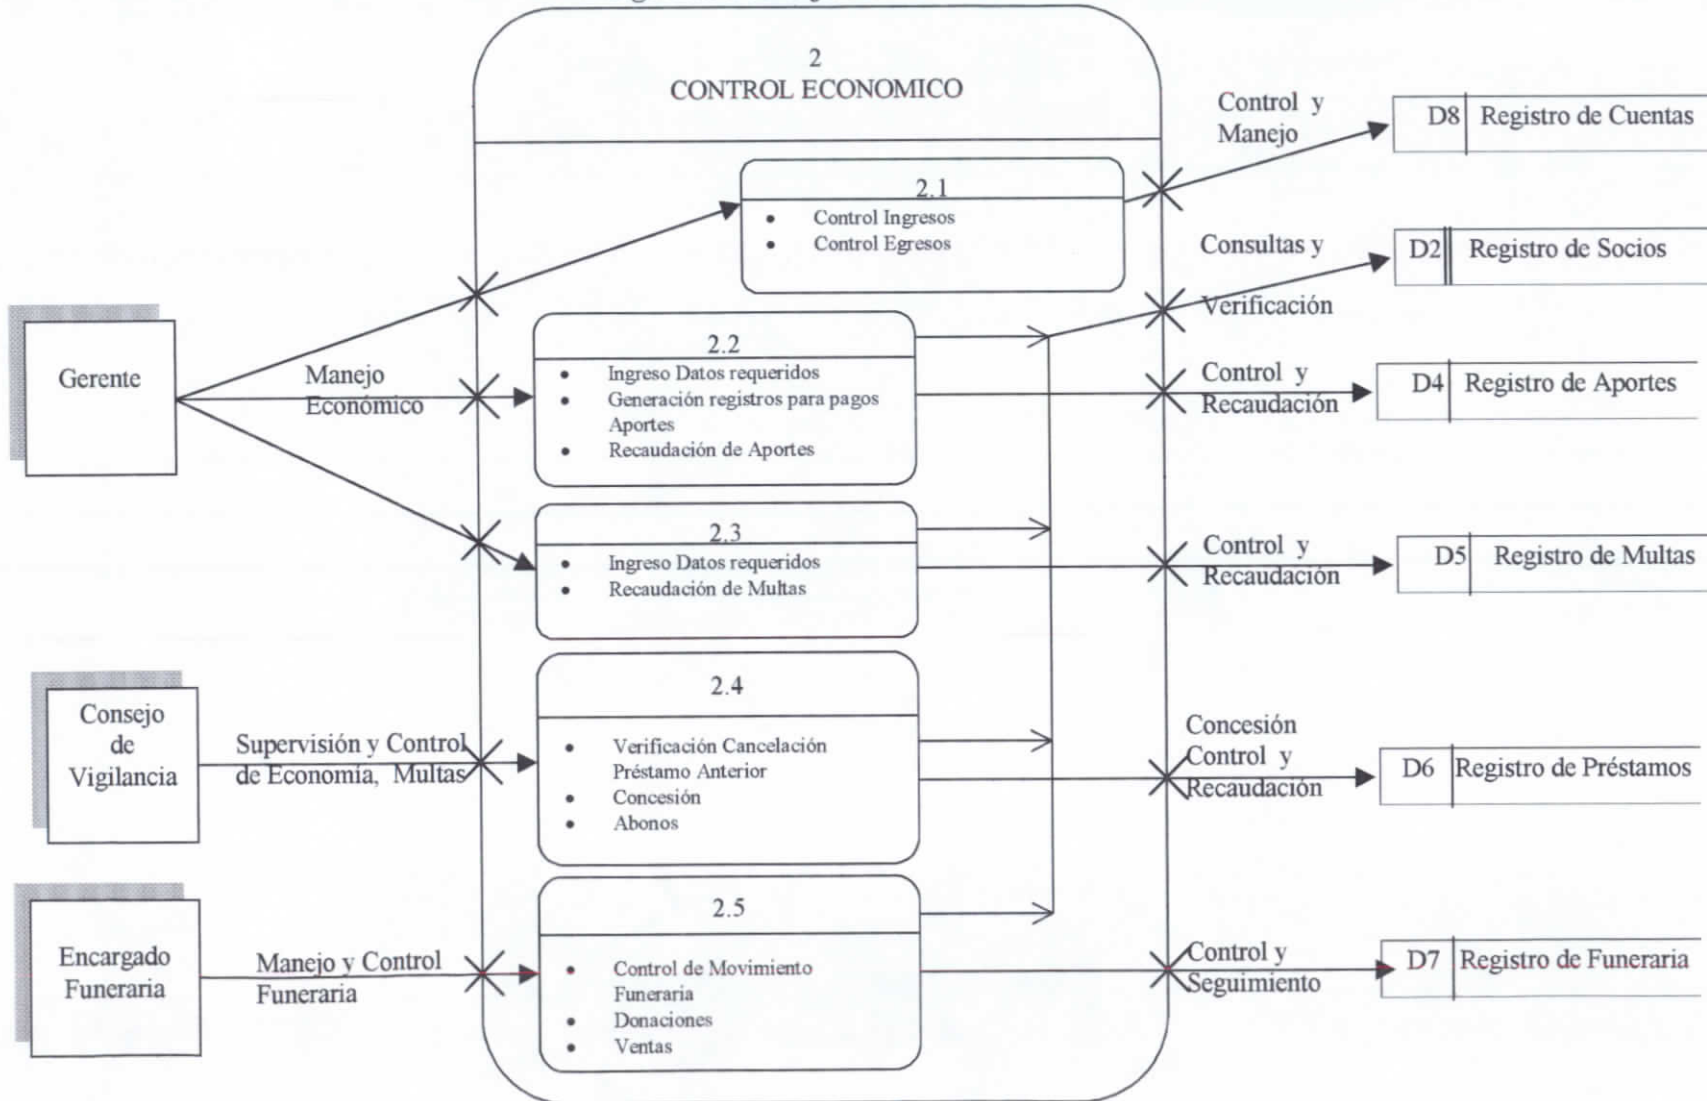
2
CONTROL ECONOMICO

2.1
• Control Ingresos
• Control Egresos

2.2
• Ingreso Datos requeridos
• Generación registros para pagos Aportes
• Recaudación de Aportes

2.3
• Ingreso Datos requeridos
• Recaudación de Multas

2.4
• Verificación Cancelación Préstamo Anterior
• Concesión
• Abonos

2.5
• Control de Movimiento Funeraria
• Donaciones
• Ventas

Gerente

Manejo Económico

Consejo de Vigilancia

Supervisión y Control de Economía, Multas

Encargado Funeraria

Manejo y Control Funeraria

Control y Manejo

D8 Registro de Cuentas

Consultas y Verificación

D2 Registro de Socios

Control y Recaudación

D4 Registro de Aportes

Control y Recaudación

D5 Registro de Multas

Concesión Control y Recaudación

D6 Registro de Préstamos

Control y Seguimiento

D7 Registro de Funeraria